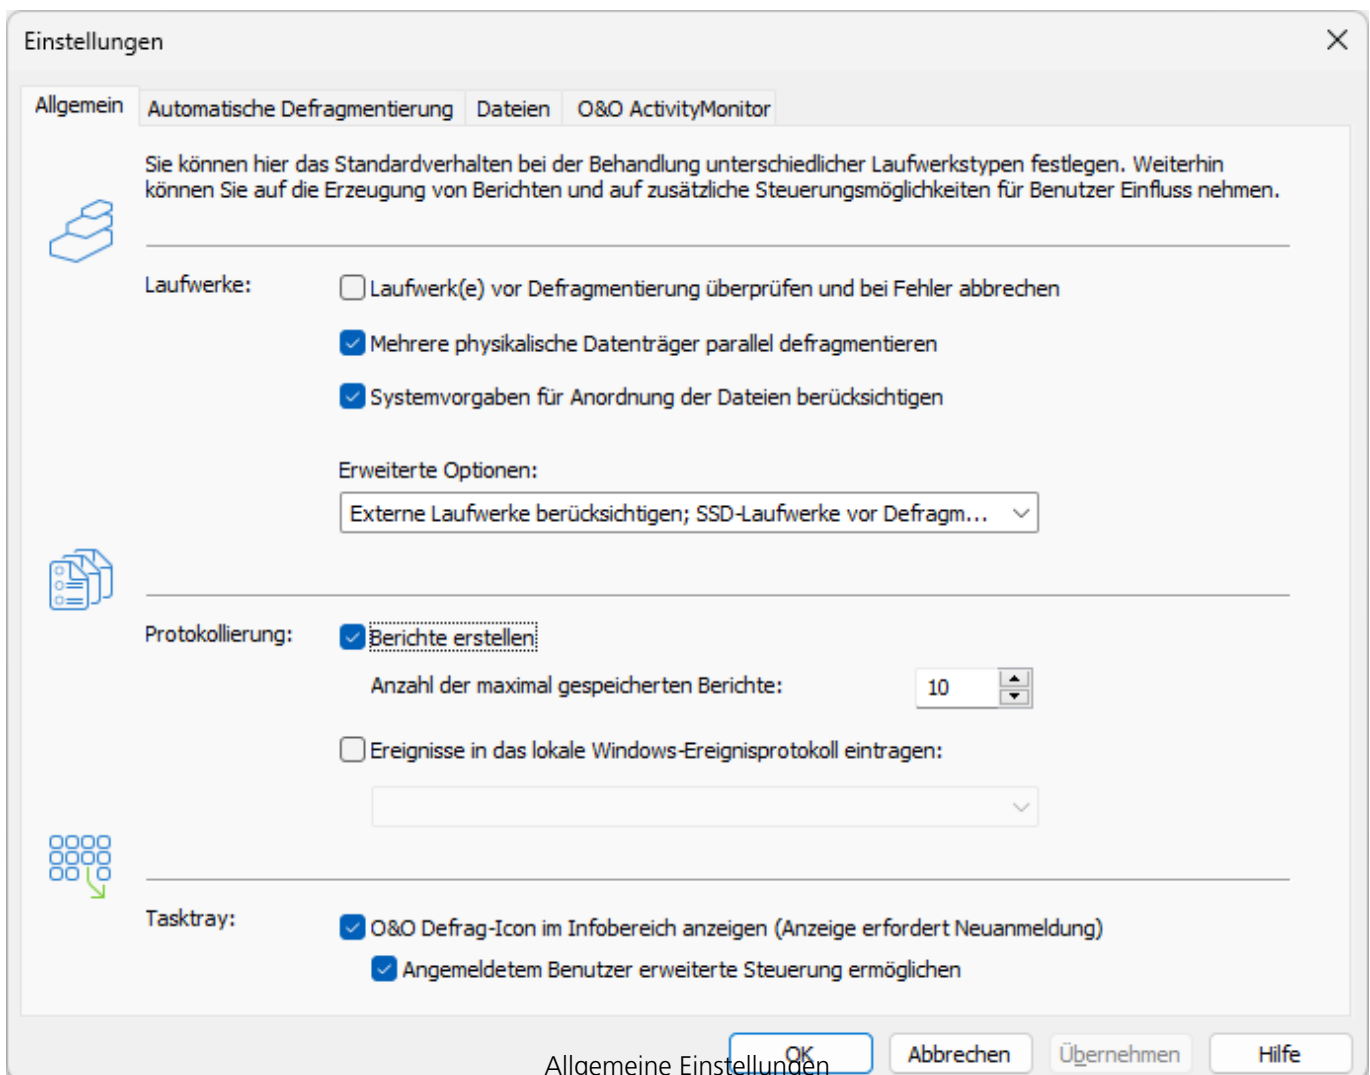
Einstellungen

Allgemein | Automatische Defragmentierung | Dateien | O&O ActivityMonitor

Sie können hier das Standardverhalten bei der Behandlung unterschiedlicher Laufwerkstypen festlegen. Weiterhin können Sie auf die Erzeugung von Berichten und auf zusätzliche Steuerungsmöglichkeiten für Benutzer Einfluss nehmen.

Laufwerke:

Laufwerk(e) vor Defragmentierung überprüfen und bei Fehler abbrechen

Mehrere physikalische Datenträger parallel defragmentieren

Systemvorgaben für Anordnung der Dateien berücksichtigen

Erweiterte Optionen:

Externe Laufwerke berücksichtigen; SSD-Laufwerke vor Defragm...

Protokollierung:

Berichte erstellen

Anzahl der maximal gespeicherten Berichte: 10

Ereignisse in das lokale Windows-Ereignisprotokoll eintragen:

Tasktray:

O&O Defrag-Icon im Infobereich anzeigen (Anzeige erfordert Neuanmeldung)

Angemeldetem Benutzer erweiterte Steuerung ermöglichen

OK | Abbrechen | Übernehmen | Hilfe

Allgemeine Einstellungen